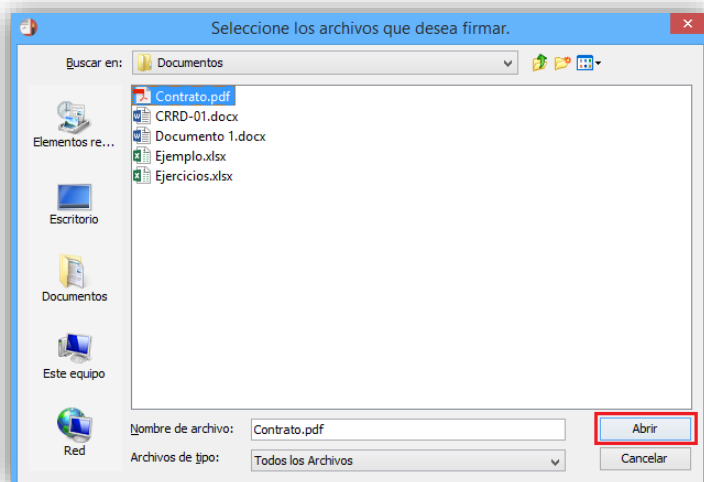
Seleccione los archivos que desea firmar.

Buscar en: Documentos

Elementos re...
Escritorio
Documentos
Este equipo
Red

Contrato.pdf
CRRD-01.docx
Documento 1.docx
Ejemplo.xlsx
Ejercicios.xlsx

Nombre de archivo: Contrato.pdf
Archivos de tipo: Todos los Archivos

Abrir
Cancelar